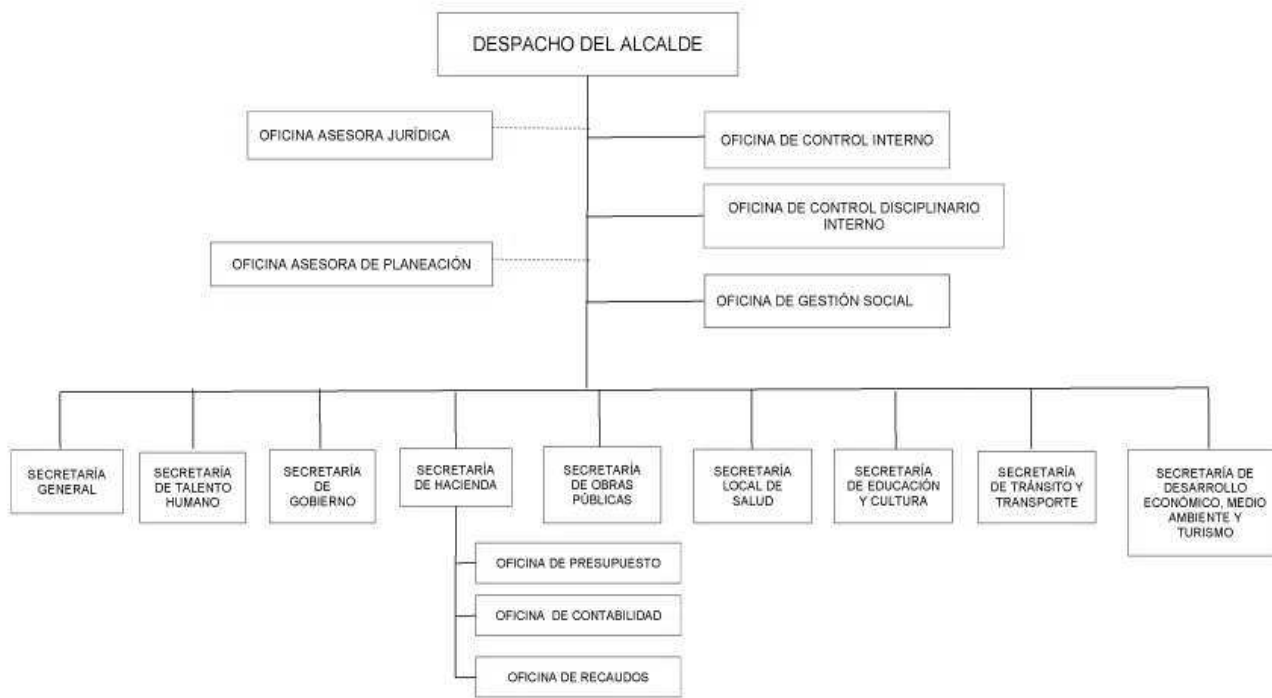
DESPACHO DEL ALCALDE

OFICINA ASESORA JURÍDICA

OFICINA DE CONTROL INTERNO

OFICINA DE CONTROL DISCIPLINARIO INTERNO

OFICINA ASESORA DE PLANEACIÓN

OFICINA DE GESTIÓN SOCIAL

SECRETARÍA GENERAL

SECRETARÍA DE TALENTO HUMANO

SECRETARÍA DE GOBIERNO

SECRETARÍA DE HACIENDA

SECRETARÍA DE OBRAS PÚBLICAS

SECRETARÍA LOCAL DE SALUD

SECRETARÍA DE EDUCACIÓN Y CULTURA

SECRETARÍA DE TRÁNSITO Y TRANSPORTE

SECRETARÍA DE DESARROLLO ECONÓMICO, MEDIO AMBIENTE Y TURISMO

OFICINA DE PRESUPUESTO

OFICINA DE CONTABILIDAD

OFICINA DE RECAUDOS